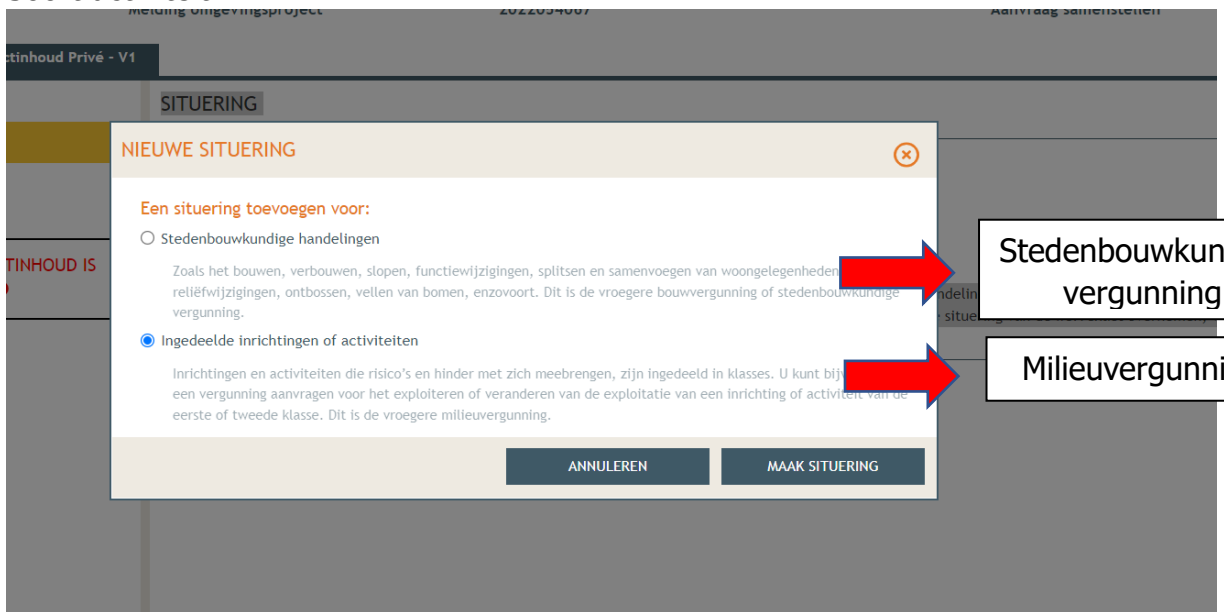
Melding omgevingsproject 2022054067 Aanvraag samenstellen

ctinhoud Privé - V1

SITUERING

TINHOUD IS

NIEUWE SITUERING

Een situering toevoegen voor:

Stedenbouwkundige handelingen

Zoals het bouwen, verbouwen, slopen, functiewijzigingen, splitsen en samenvoegen van woongelegenheden, reliëfwijzigingen, ontbossen, vellen van bomen, enzovoort. Dit is de vroegere bouwvergunning of stedenbouwkundige vergunning.

Ingedeelde inrichtingen of activiteiten

Inrichtingen en activiteiten die risico's en hinder met zich meebrengen, zijn ingedeeld in klasses. U kunt bij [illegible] een vergunning aanvragen voor het exploiteren of veranderen van de exploitatie van een inrichting of activiteit van de eerste of tweede klasse. Dit is de vroegere milieuvergunning.

ANNULEREN

MAAK SITUERING

Stedenbouwkun vergunning

Milieuvergunni